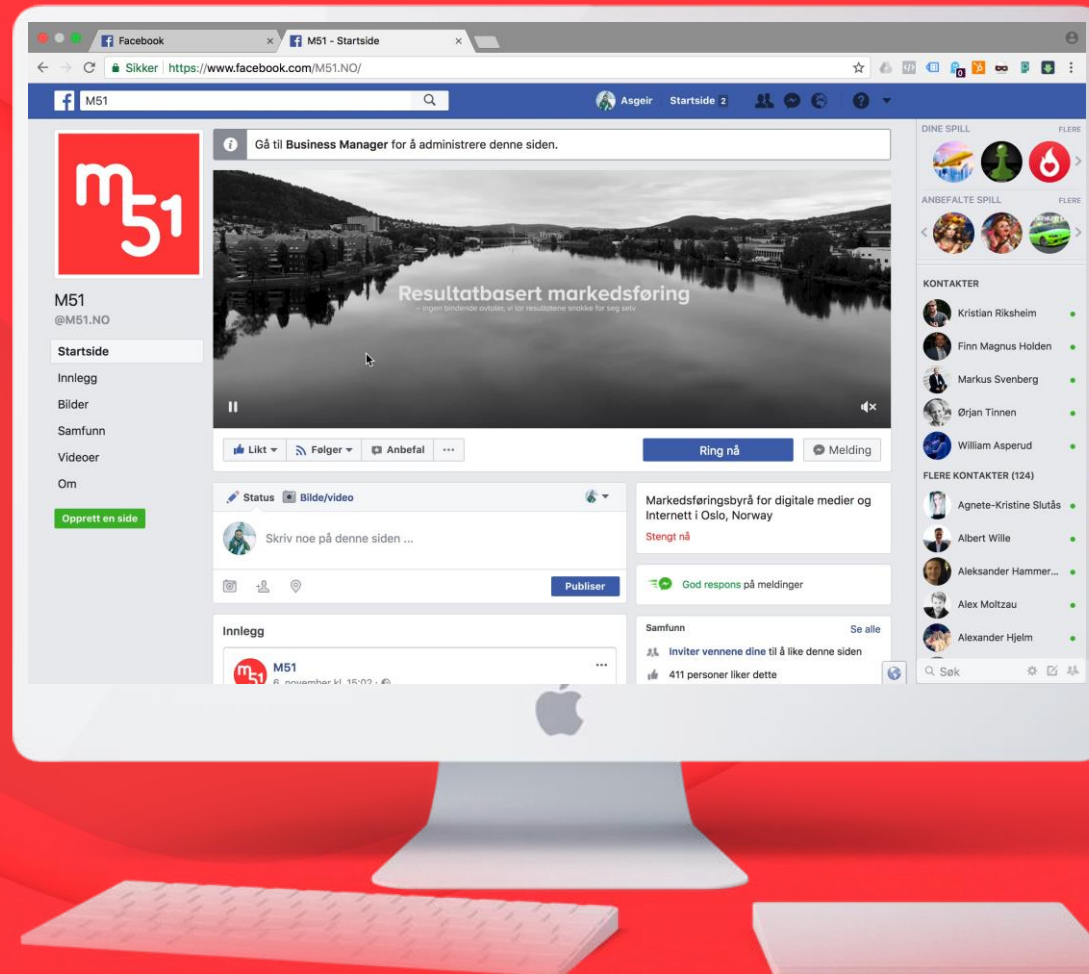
Facebook ×
M51 - Startside ×

Sikker | https://www.facebook.com/M51.NO/

M51

Asgeir | Startside 2

m51

M51
@M51.NO

Startside
Innlegg
Bilder
Samfunn
Videoer
Om

Opprett en side

Gå til Business Manager for å administrere denne siden.

Resultatbasert markedsføring
– ingen bindende avtaler, vi lar resultatene snakke for seg selv

Likt ▾ | Følger ▾ | Anbefal | ···

Ring nå

Melding

Status | Bilde/video

Skriv noe på denne siden ...

Publiser

Innlegg

M51
6. november kl. 15:02 ·

Markedsføringsbyrå for digitale medier og Internett i Oslo, Norway

Stengt nå

God respons på meldinger

Samfunn | Se alle

Inviter vennene dine til å like denne siden

411 personer liker dette

DINE SPILL | FLERE

ANBEFALTE SPILL | FLERE

KONTAKTER

Kristian Riksheim
Finn Magnus Holden
Markus Svenberg
Ørjan Tinnen
William Asperud

FLERE KONTAKTER (124)

Agnete-Kristine Slutås
Albert Wille
Aleksander Hammer...
Alex Moltzau
Alexander Hjelm

Søk